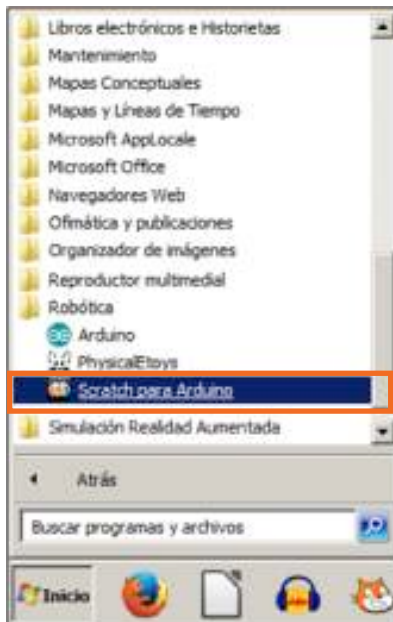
Libros electrónicos e Historietas
Mantenimiento
Mapas Conceptuales
Mapas y Líneas de Tiempo
Microsoft AppLocale
Microsoft Office
Navegadores Web
Ofimática y publicaciones
Organizador de imágenes
Reproductor multimedial
Robótica
Arduino
PhysicalEtoys
Scratch para Arduino
Simulación Realidad Aumentada

Atrás

Buscar programas y archivos

Inicio